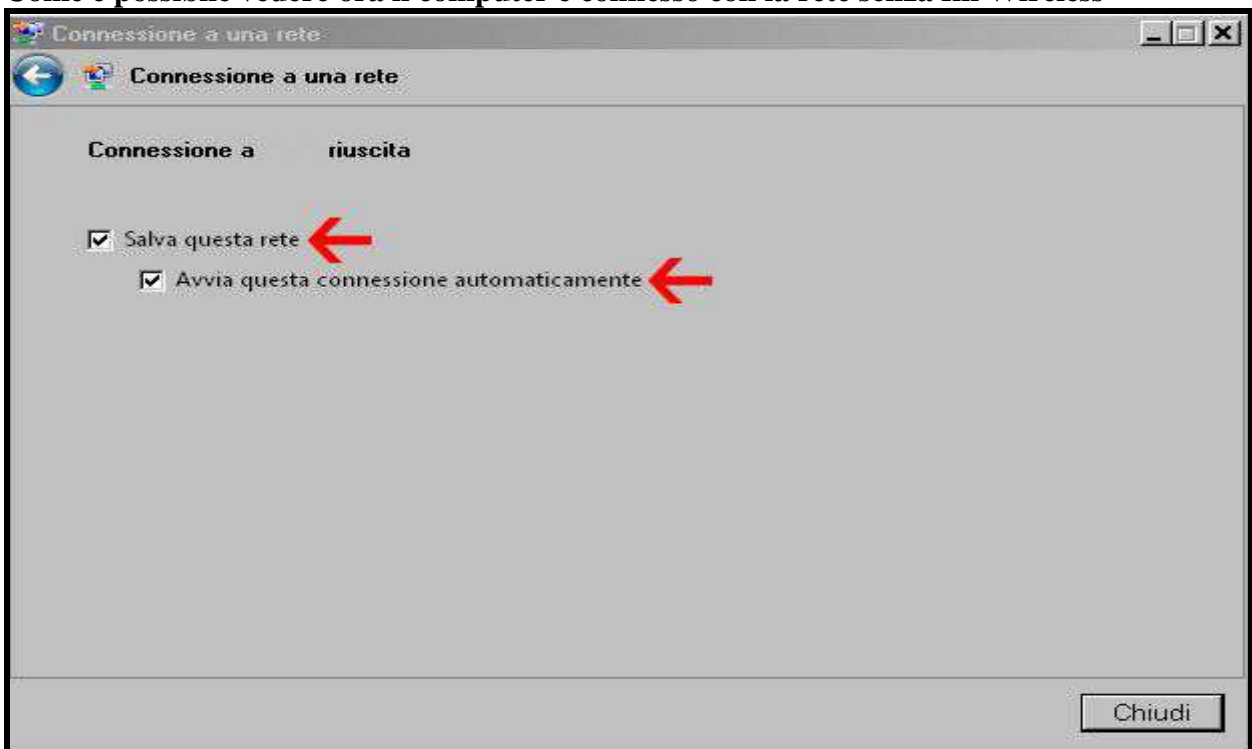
Come è possibile vedere ora il computer è connesso con la rete senza fili wireless

Connessione a una rete

Connessione a una rete

Connessione a riuscita

Salva questa rete

Avvia questa connessione automaticamente

Chiudi